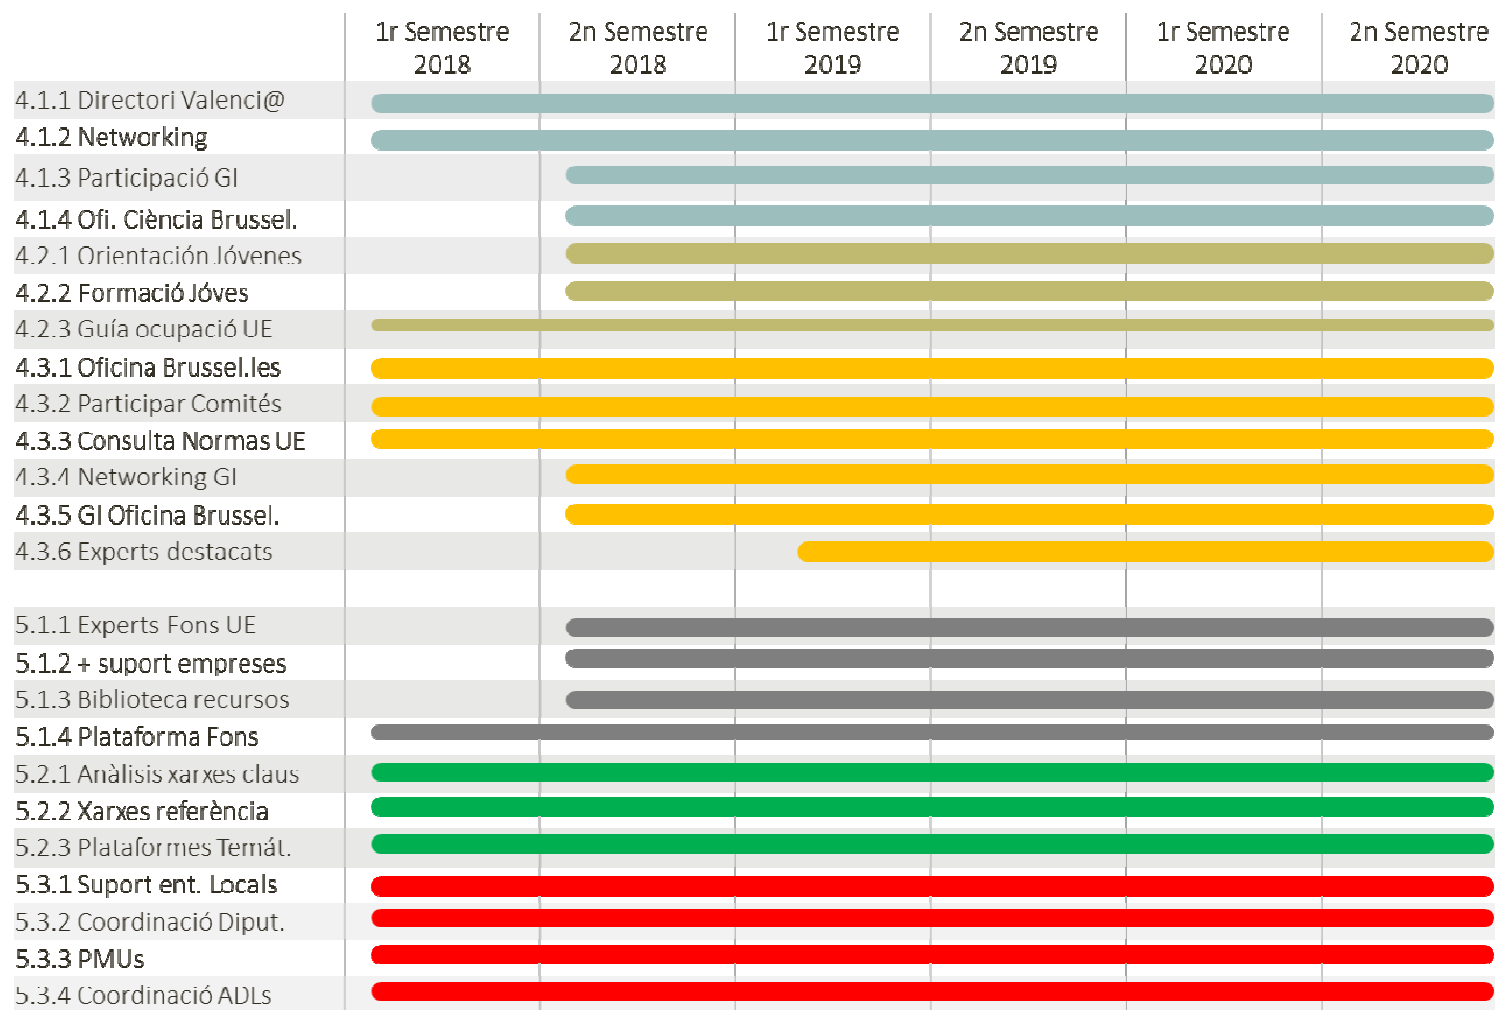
| | 1r Semestre 2018 | 2n Semestre 2018 | 1r Semestre 2019 | 2n Semestre 2019 | 1r Semestre 2020 | 2n Semestre 2020 |
|---|---|---|---|---|---|---|
| 4.1.1 Directori Valenci@ | | | | | | |
| 4.1.2 Networking | | | | | | |
| 4.1.3 Participació GI | | | | | | |
| 4.1.4 Ofi. Ciència Brussel. | | | | | | |
| 4.2.1 Orientación Jóvenes | | | | | | |
| 4.2.2 Formació Jóves | | | | | | |
| 4.2.3 Guía ocupació UE | | | | | | |
| 4.3.1 Oficina Brussel.les | | | | | | |
| 4.3.2 Participar Comités | | | | | | |
| 4.3.3 Consulta Normas UE | | | | | | |
| 4.3.4 Networking GI | | | | | | |
| 4.3.5 GI Oficina Brussel. | | | | | | |
| 4.3.6 Experts destacats | | | | | | |
| | | | | | | |
| 5.1.1 Experts Fons UE | | | | | | |
| 5.1.2 + suport empreses | | | | | | |
| 5.1.3 Biblioteca recursos | | | | | | |
| 5.1.4 Plataforma Fons | | | | | | |
| 5.2.1 Anàlisis xarxes claus | | | | | | |
| 5.2.2 Xarxes referència | | | | | | |
| 5.2.3 Plataformes Temát. | | | | | | |
| 5.3.1 Suport ent. Locals | | | | | | |
| 5.3.2 Coordinació Diput. | | | | | | |
| 5.3.3 PMUs | | | | | | |
| 5.3.4 Coordinació ADLs | | | | | | |